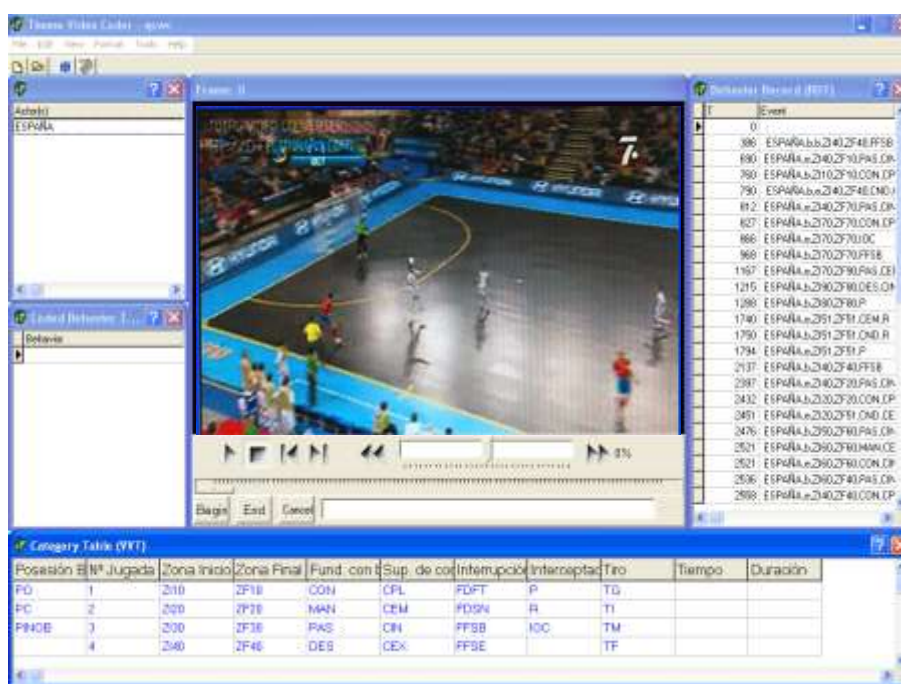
Theme Video Coder - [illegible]

File Edit View Format Tools Help

Actor(s)
ESPAÑA

Frame: 0

Behavior Record (RT)

| T | Event |
|---|---|
| 0 | |
| 386 | ESPAÑA,b,b,Z140,ZF40,FFSB |
| 690 | ESPAÑA,e,Z140,ZF10,PAS,CIN |
| 760 | ESPAÑA,b,Z110,ZF10,CON,CP |
| 790 | ESPAÑA,b,e,Z140,ZF40,CND |
| 812 | ESPAÑA,b,Z140,ZF70,PAS,CIN |
| 827 | ESPAÑA,b,Z170,ZF70,CON,CP |
| 866 | ESPAÑA,b,Z170,ZF70,IOC |
| 968 | ESPAÑA,b,Z170,ZF70,FFSB |
| 1167 | ESPAÑA,b,Z170,ZF90,PAS,CEI |
| 1215 | ESPAÑA,b,Z190,ZF80,DES,CIN |
| 1280 | ESPAÑA,b,Z180,ZF80,P |
| 1740 | ESPAÑA,b,Z151,ZF51,CEM,R |
| 1750 | ESPAÑA,b,Z151,ZF51,CND,R |
| 1794 | ESPAÑA,b,Z151,ZF51,P |
| 2137 | ESPAÑA,b,Z140,ZF40,FFSB |
| 2397 | ESPAÑA,b,Z140,ZF20,PAS,CIN |
| 2432 | ESPAÑA,b,Z120,ZF20,CON,CP |
| 2451 | ESPAÑA,b,Z120,ZF51,CND,CE |
| 2476 | ESPAÑA,b,Z150,ZF60,PAS,CIN |
| 2521 | ESPAÑA,b,Z160,ZF60,MAN,CE |
| 2521 | ESPAÑA,b,Z160,ZF60,CON,CIN |
| 2536 | ESPAÑA,b,Z160,ZF40,PAS,CIN |
| 2558 | ESPAÑA,b,Z140,ZF40,CON,CP |

Coded Behavior T...
Behavior

7

0%

Begin End Cancel

Category Table (VT)

| Posesión B | Nº Jugada | Zona Inicio | Zona Final | Fund. con B | Sup. de con | Interrupción | Interceptac | Tiro | Tiempo | Duración |
|---|---|---|---|---|---|---|---|---|---|---|
| PO | 1 | ZI10 | ZF10 | CON | CPL | FDFT | P | TG | | |
| PC | 2 | ZI20 | ZF20 | MAN | CEM | FDSN | R | TI | | |
| PINOB | 3 | ZI30 | ZF30 | PAS | CIN | FFSB | IOC | TM | | |
| | 4 | ZI40 | ZF40 | DES | CEX | FFSE | | TF | | |